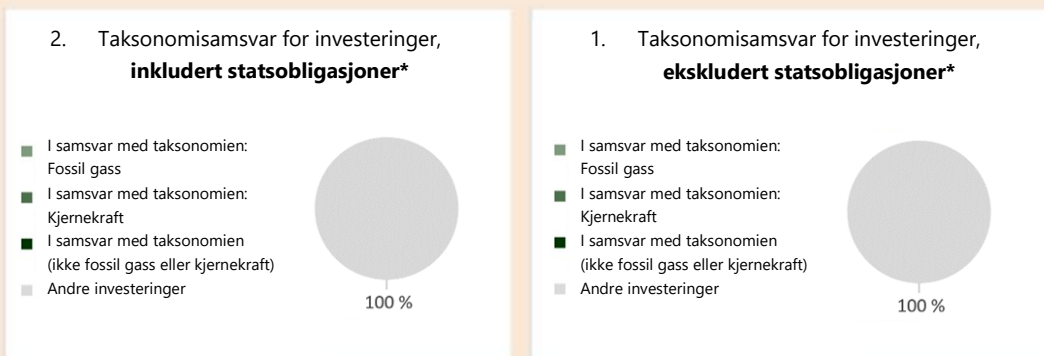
2. Taksonomisamsvar for investeringer, **inkludert statsobligasjoner\***

I samsvar med taksonomien: Fossil gass

I samsvar med taksonomien: Kjernekraft

I samsvar med taksonomien (ikke fossil gass eller kjernekraft)

Andre investeringer

100 %

1. Taksonomisamsvar for investeringer, **ekskludert statsobligasjoner\***

I samsvar med taksonomien: Fossil gass

I samsvar med taksonomien: Kjernekraft

I samsvar med taksonomien (ikke fossil gass eller kjernekraft)

Andre investeringer

100 %